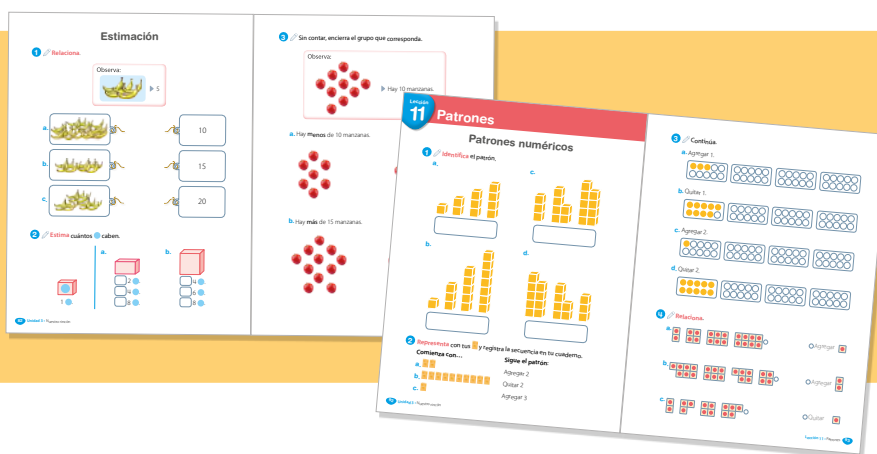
Estimación

1 Relaciona.

Observa:

5

a.

b.

c.

10

15

20

2 Estima cuántos caben.

a.

b.

1

2

4

8

4

6

8

3 Sin contar, encierra el grupo que corresponda.

Observa:

Hay 10 manzanas.

a. Hay menos de 10 manzanas.

b. Hay más de 15 manzanas.

Lección 11

Patrones

Patrones numéricos

1 Identifica el patrón.

a.

b.

c.

d.

2 Representa con tus y registra la secuencia en tu cuaderno.

Comienza con...

Sigue el patrón:

a.

Agregar 2

b.

Quitar 2

c.

Agregar 3

3 Continúa.

a. Agregar 1.

b. Quitar 1.

c. Agregar 2.

d. Quitar 2.

4 Relaciona.

a.

b.

c.

Agregar

Agregar

Quitar